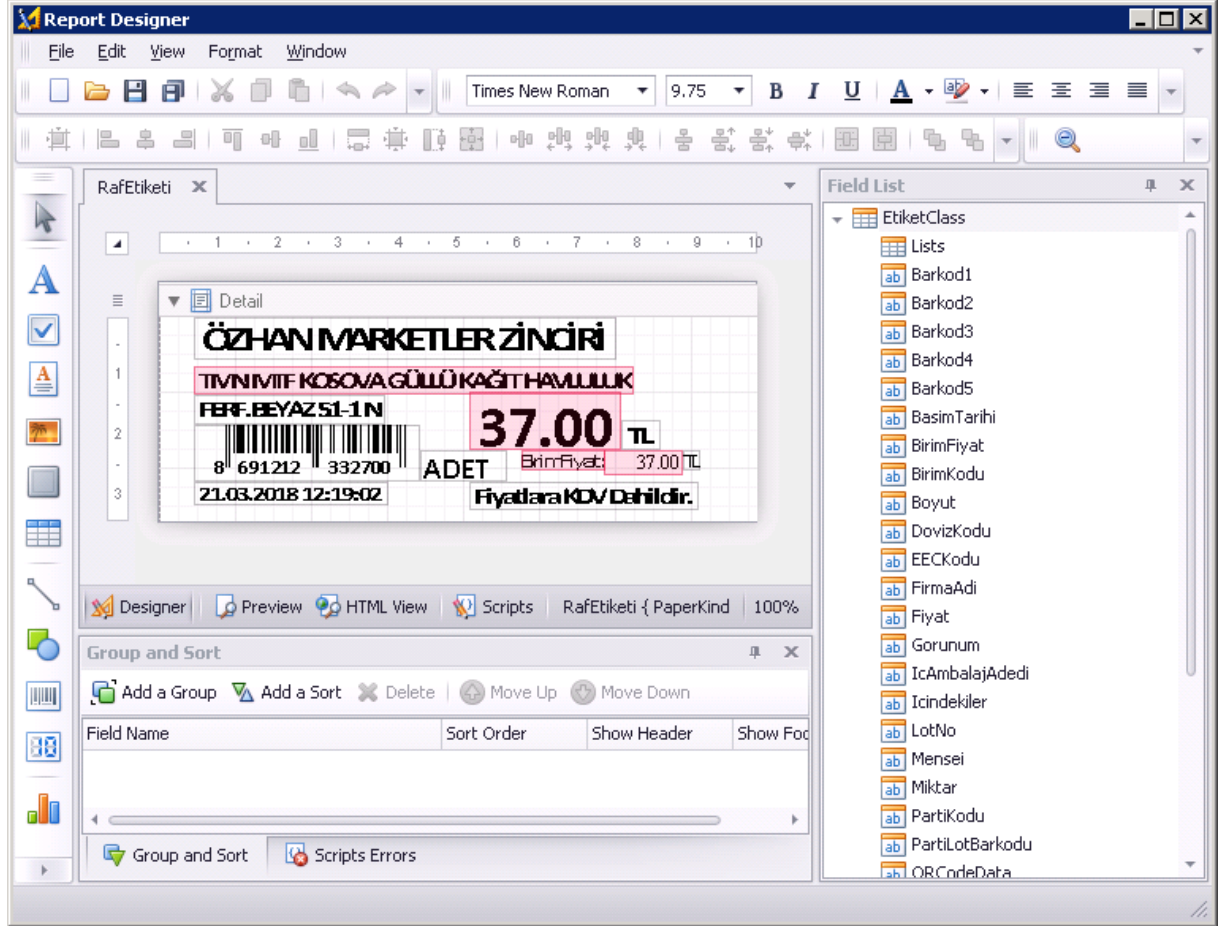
Report Designer

File Edit View Format Window

Times New Roman 9.75 B I U A

RafEtiketi ✕

1 2 3 4 5 6 7 8 9 10

Detail

ÖZHAN MARKETLER ZİNCİRİ

TMN MTF KOSOVA GÜLLÜ KAĞIT HAVLULUK

PERF.BEYAZ 51-1 N

37.00 TL

8 691212 332700

ADET

BirimFiyatı 37.00 TL

21.03.2018 12:19:02

Fiyatlara KDV Dahildir.

1
2
3

Designer | Preview | HTML View | Scripts | RafEtiketi { PaperKind | 100%

Group and Sort

Add a Group | Add a Sort | Delete | Move Up | Move Down

| Field Name | Sort Order | Show Header | Show Foo |
|---|---|---|---|

Group and Sort | Scripts Errors

Field List

EtiketClass
Lists
Barkod1
Barkod2
Barkod3
Barkod4
Barkod5
BasimTarihi
BirimFiyat
BirimKodu
Boyut
DovizKodu
EECKodu
FirmaAdi
Fiyat
Gorunum
IcAmbalajAdedi
Icindekiler
LotNo
Mensei
Miktar
PartiKodu
PartiLotBarkodu
QRCodeData